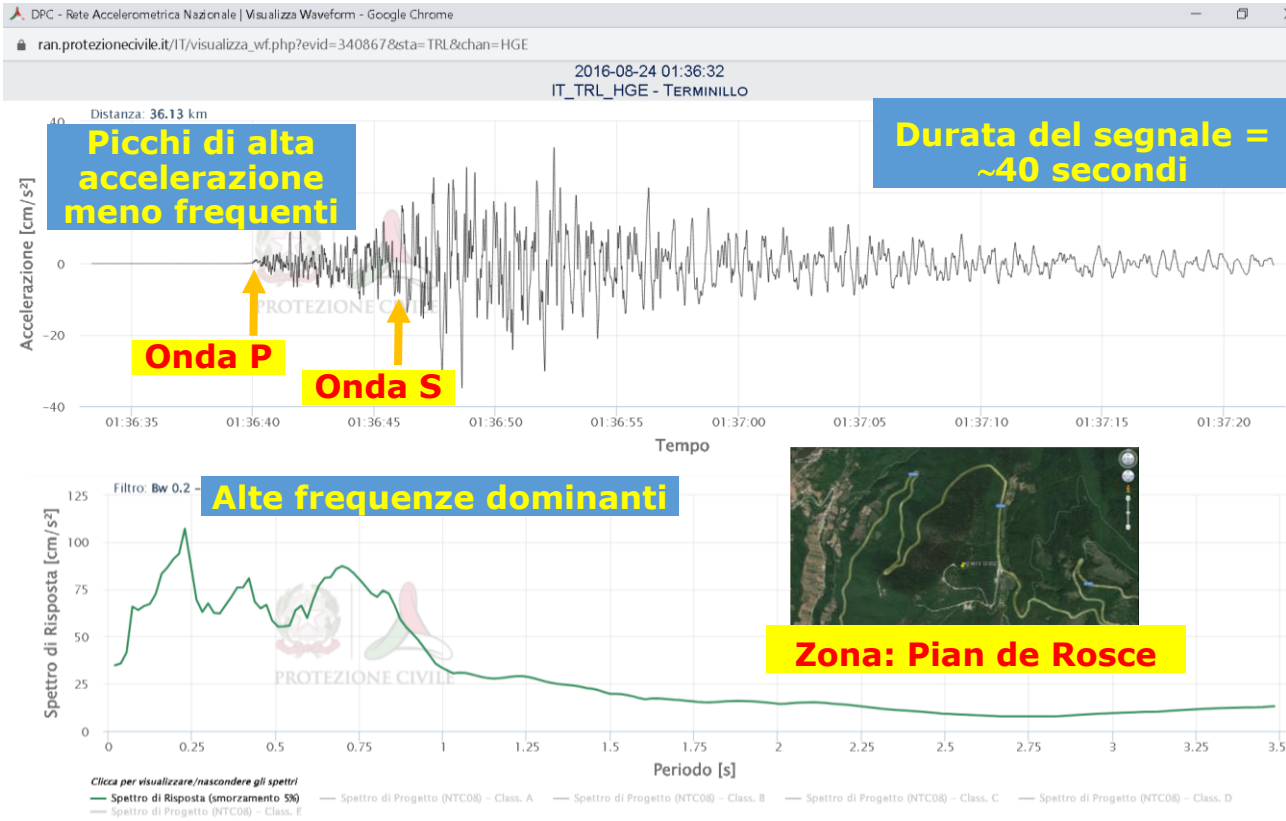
DPC - Rete Accelerometrica Nazionale | Visualizza Waveform - Google Chrome

ran.protezionecivile.it/IT/visualizza_wf.php?evid=340867&sta=TRL&chan=HGE

2016-08-24 01:36:32
IT_TRL_HGE - Terminillo

Distanza: 36.13 km

Picchi di alta accelerazione meno frequenti

Durata del segnale = ~40 secondi

Accelerazione [cm/s²]

40
20
0
-20
-40

Onda P

Onda S

PROTEZIONE CIVILE

01:36:35 01:36:40 01:36:45 01:36:50 01:36:55 01:37:00 01:37:05 01:37:10 01:37:15 01:37:20

Tempo

Filtro: Bw 0.2 -

Alte frequenze dominanti

Spettro di Risposta [cm/s²]

125
100
75
50
25
0

Zona: Pian de Rosce

PROTEZIONE CIVILE

0 0.25 0.5 0.75 1 1.25 1.5 1.75 2 2.25 2.5 2.75 3 3.25 3.5

Periodo [s]

Clicca per visualizzare/nascondere gli spettri
Spettro di Risposta (smorzamento 5%) Spettro di Progetto (NTC08) - Class. A Spettro di Progetto (NTC08) - Class. B Spettro di Progetto (NTC08) - Class. C Spettro di Progetto (NTC08) - Class. D
Spettro di Progetto (NTC08) - Class. E